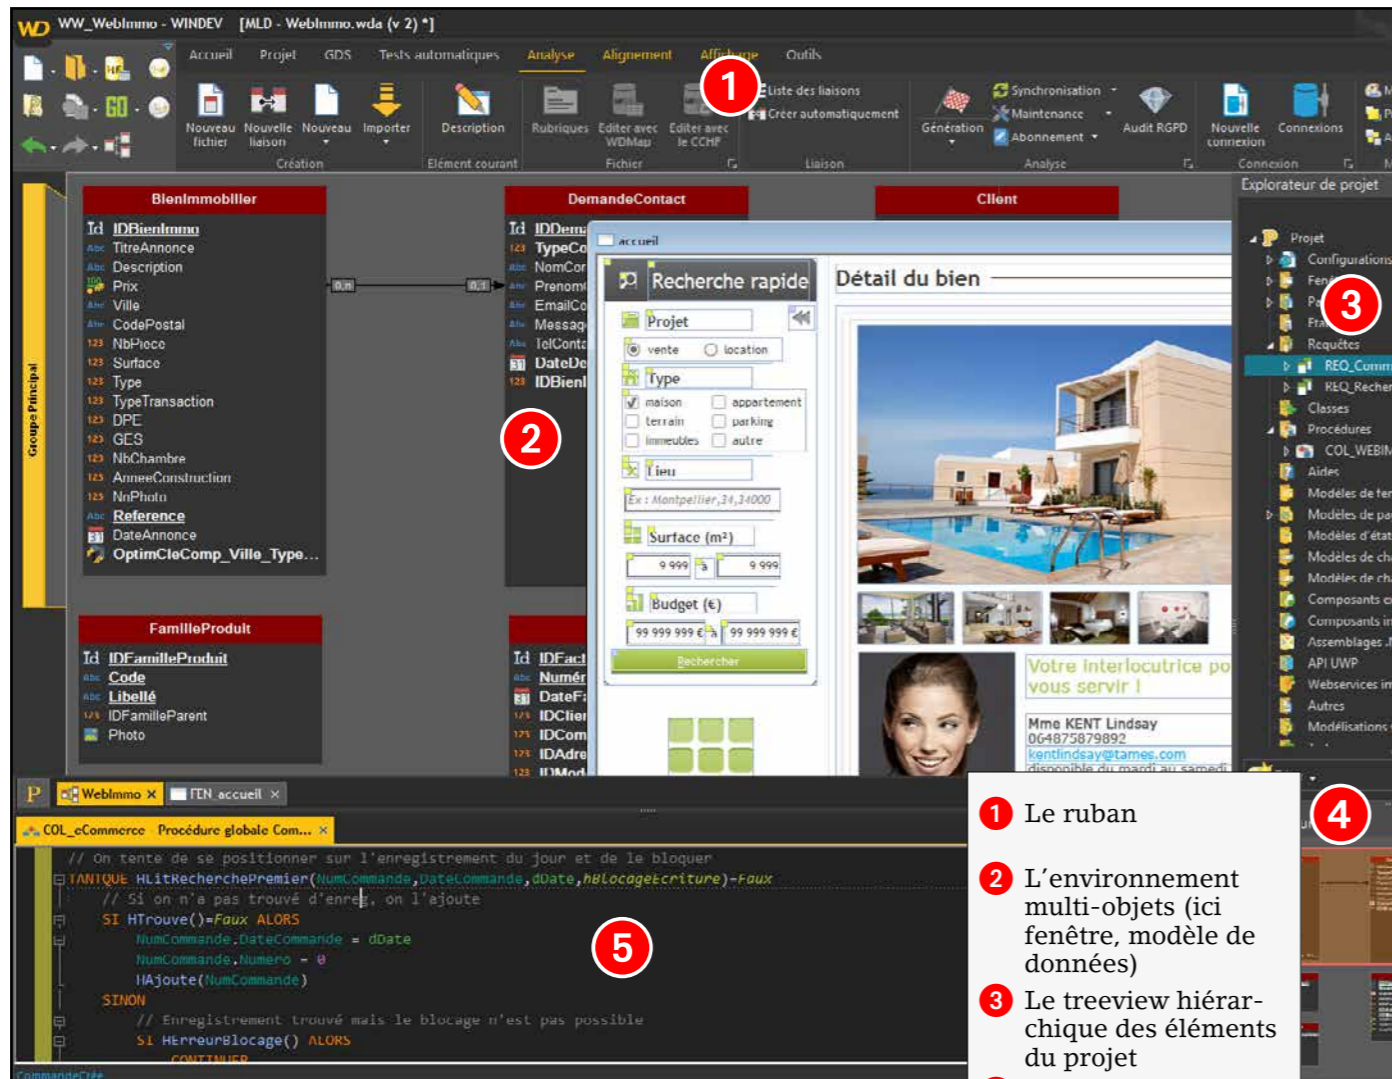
WD WW_WebImmo - WINDEV [MLD - WebImmo.wda (v 2) *]

Accueil Projet GDS Tests automatiques Analyse Alignement Affichage Outils

Nouveau fichier Nouvelle liaison Nouveau Importer Création
Description Élément courant
Rubriques Éditer avec WDMap Éditer avec le CCHF Fichier
Liste des liaisons Créer automatiquement Liaison
Génération Synchronisation Maintenance Abonnement Audit RGPD Analyse
Nouvelle connexion Connexions Connexion

1

BienImmobilier
IDBienImmo
TitreAnnonce
Description
Prix
Ville
CodePostal
NbPiece
Surface
Type
TypeTransaction
DPE
GES
NbChambre
AnneeConstruction
NbPhoto
Reference
DateAnnonce
OptimCleComp_Ville_Type...

Groupe Principal

0,n 0,1

DemandeContact
IDDema
TypeCo
NomCor
Prenom
EmailCo
Messag
TelConta
DateDe
IDBienI

Client

2

accueil
Recherche rapide
Projet
vente location
Type
maison appartement
terrain parking
immeubles autre
Lieu
Ex : Montpellier,34,34000
Surface (m²)
9 999 à 9 999
Budget (€)
99 999 999 € à 99 999 999 €
Rechercher

Détail du bien
Votre interlocutrice po vous servir !
Mme KENT Lindsay
0648757989892
kentlindsay@tames.com
disponible du mardi au samedi

FamilleProduit
IDFamilleProduit
Code
Libellé
IDFamilleParent
Photo

IDFact
Numér
DateF
IDClier
IDCom
IDAdre
IDMod

Explorateur de projet
Projet
Configurations
Fen
Pa
Fra
Requêtes
REQ_Comm
REQ_Recher
Classes
Procédures
COL_WEBIM
Aides
Modèles de fer
Modèles de pa
Modèles d'état
Modèles de ch
Modèles de ch
Composants
Composants in
Assemblages
API UWP
Webservices in
Autres
Modélisations

3

WebImmo × FEN_accueil ×
COL_eCommerce Procédure globale Com... ×

// On tente de se positionner sur l'enregistrement du jour et de le bloquer
TANTQUE HLitRecherchePremier(NumCommande,DateCommande,dDate,hBlocageEcriture)=Faux
// Si on n'a pas trouvé d'enreg, on l'ajoute
SI HTrouve()=Faux ALORS
NumCommande.DateCommande = dDate
NumCommande.Numero = 0
HAjoute(NumCommande)
SINON
// Enregistrement trouvé mais le blocage n'est pas possible
SI HErreurBlocage() ALORS
CONTINUER

5

4

1 Le ruban
2 L'environnement multi-objets (ici fenêtre, modèle de données)
3 Le treeview hiérarchique des éléments du projet

CommandeCrée